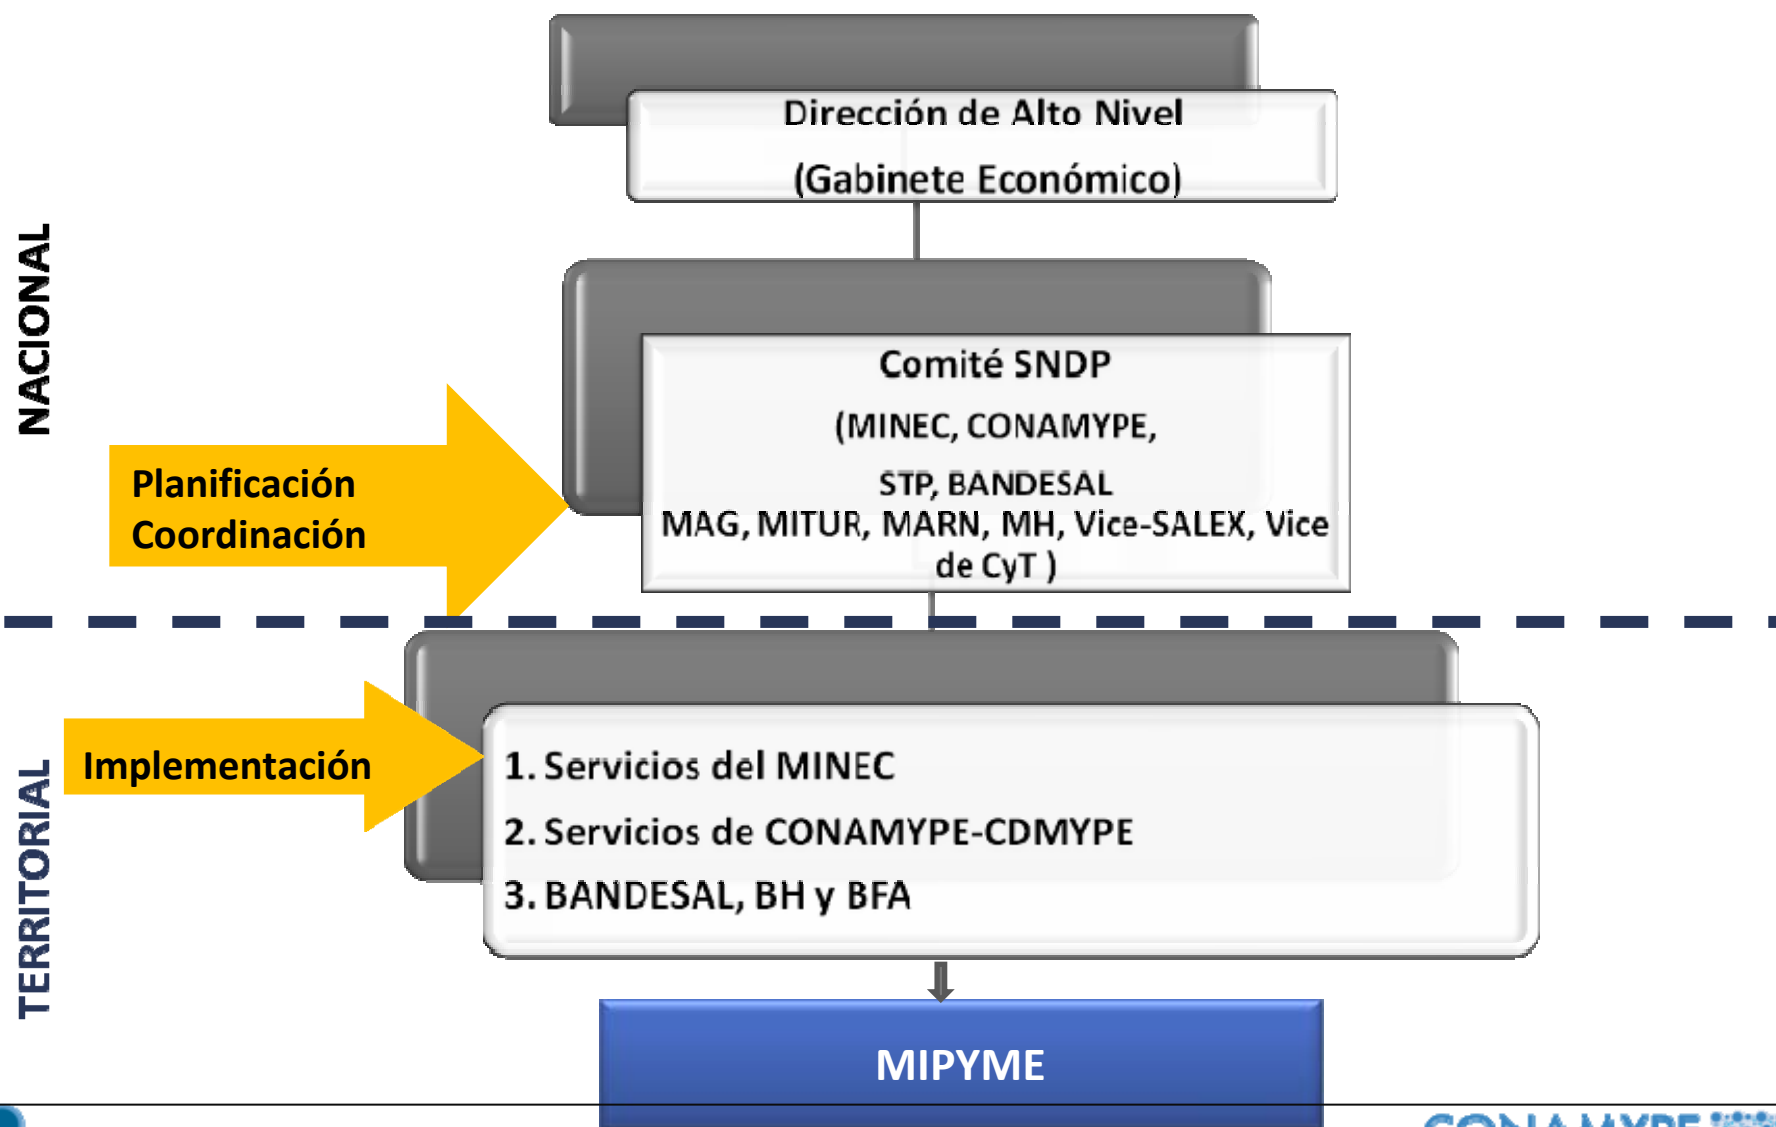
NACIONAL

Dirección de Alto Nivel
(Gabinete Económico)

Planificación
Coordinación

Comité SNDP
(MINEC, CONAMYPE,
STP, BANDESAL
MAG, MITUR, MARN, MH, Vice-SALEX, Vice de CyT )

TERRITORIAL

Implementación

1. Servicios del MINEC
2. Servicios de CONAMYPE-CDMYPE
3. BANDESAL, BH y BFA

MIPYME

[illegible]